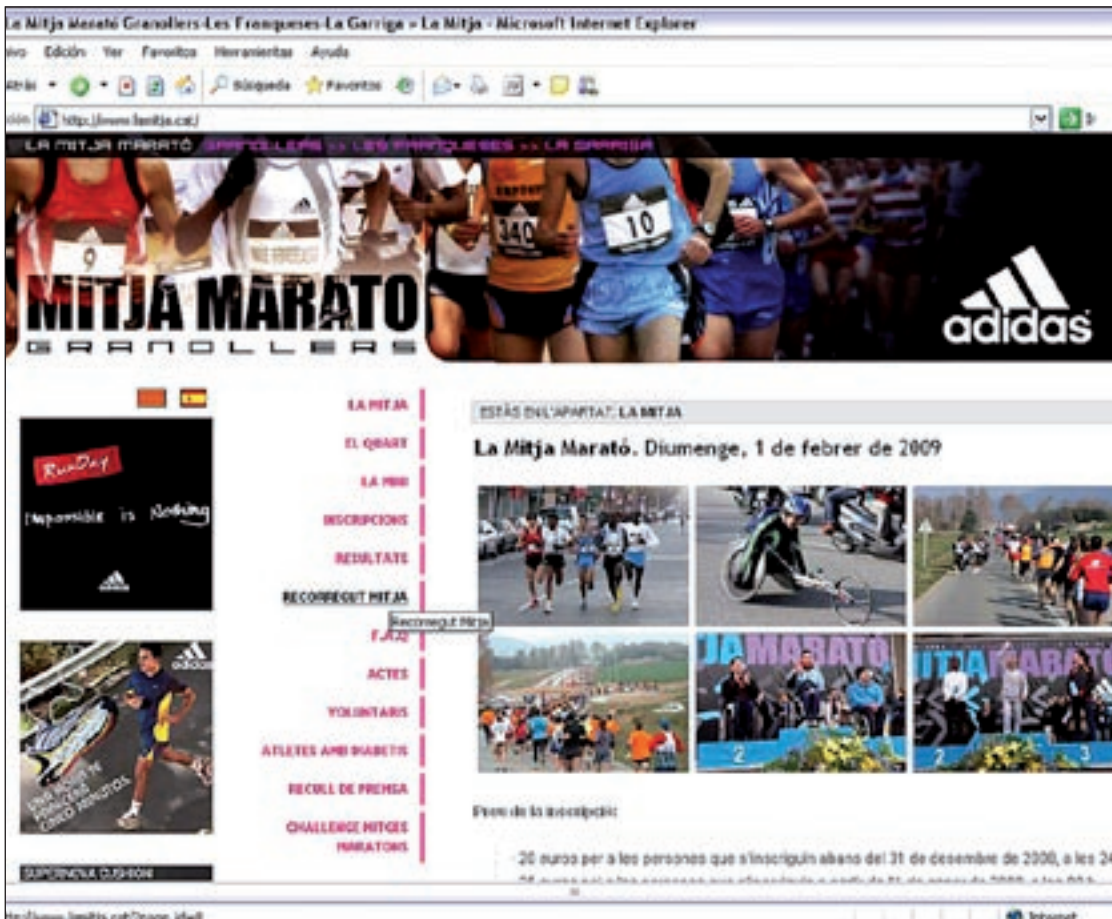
La Mitja Marató Granollers-Les Franqueses-La Garriga » La Mitja - Microsoft Internet Explorer

ivo Edición Ver Favoritos Herramientas Ayuda

Atrás Búsqueda Favoritos

ción http://www.lamitja.cat/

LA MITJA MARATÓ GRANOLLERS >> LES FRANQUESES >> LA GARRIGA

9 340 10

MITJA MARATÓ GRANOLLERS

adidas

RunDay Impossible is Nothing

SUPERNOVA CUSHION

LA MITJA

EL QUART

LA MINI

INSCRIPCIONS

RESULTATS

RECORREGUT MITJA

Recorregut Mitja

F.A.Q.

ACTES

VOLUNTARIS

ATLETES AMB DIABETIS

RECULL DE PREMSA

CHALLENGE MITGES MARATONS

ESTÀS EN L'APARTAT: LA MITJA

La Mitja Marató. Diumenge, 1 de febrer de 2009

JA MARATÓ MITJA MARATÓ 2 2 3

Preu de la inscripció:

20 euros per a les persones que s'inscriguin abans del 31 de desembre de 2008, a les 24

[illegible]

Internet